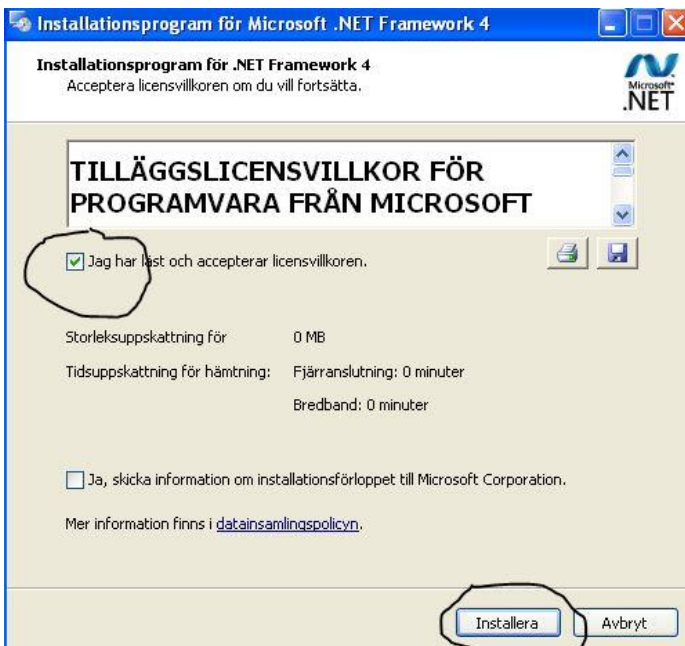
Installationsprogram för Microsoft .NET Framework 4

Installationsprogram för .NET Framework 4
Acceptera licensvillkoren om du vill fortsätta.

Microsoft .NET

TILLÄGGSLICENSVILLKOR FÖR PROGRAMVARA FRÅN MICROSOFT

Jag har läst och accepterar licensvillkoren.

Storleksuppskattning för 0 MB

Tidsuppskattning för hämtning: Fjärranslutning: 0 minuter

Bredband: 0 minuter

Ja, skicka information om installationsförloppet till Microsoft Corporation.

Mer information finns i datainsamlingspolicyn.

Installera

Avbryt